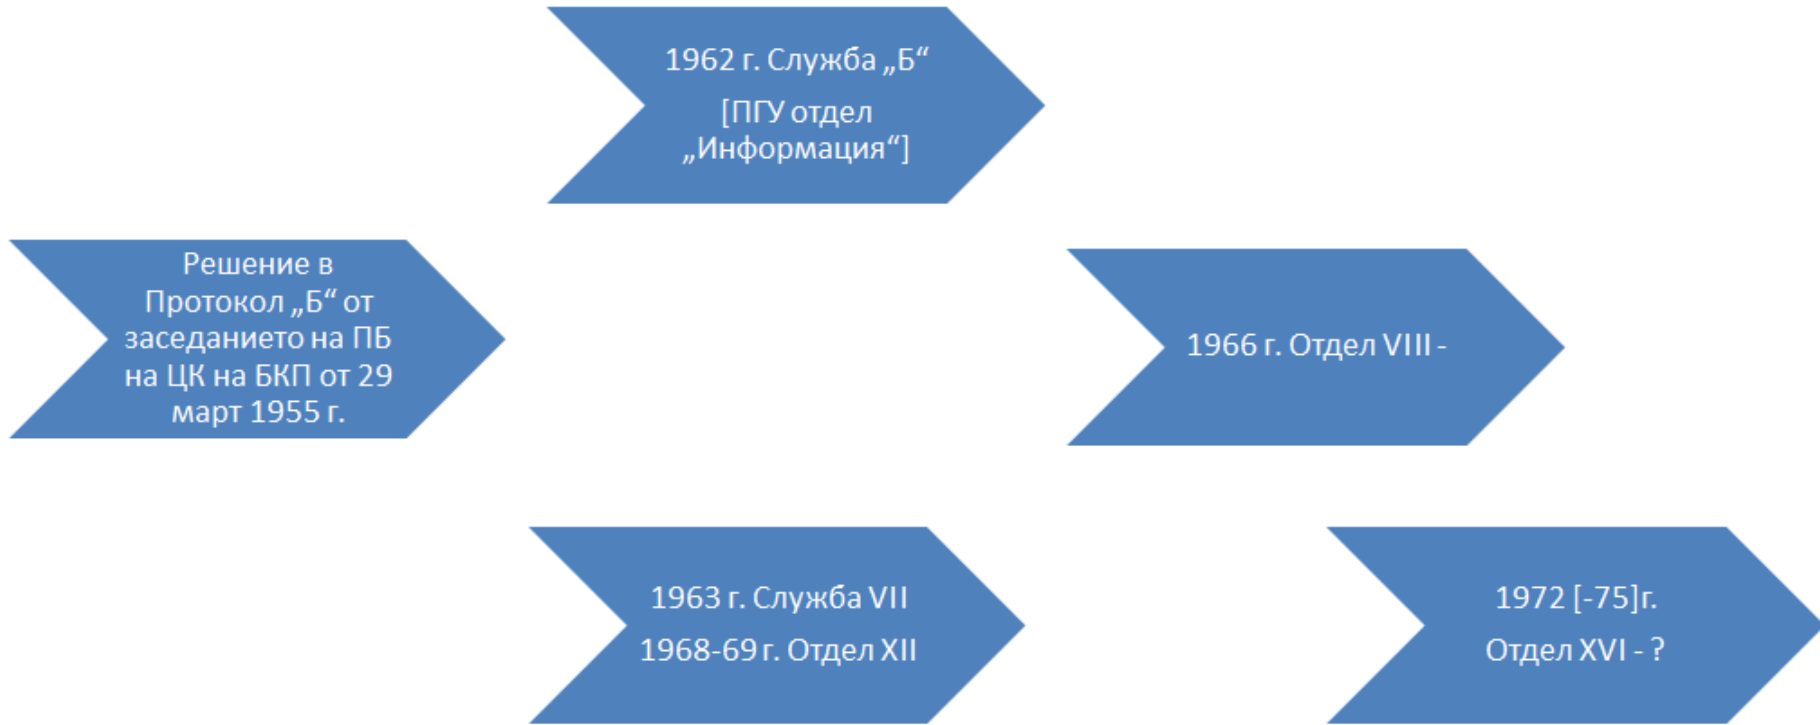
Решение в Протокол „Б“ от заседанието на ПБ на ЦК на БКП от 29 март 1955 г.

1962 г. Служба „Б“

[ПГУ отдел „Информация“]

1963 г. Служба VII

1968-69 г. Отдел XII

1966 г. Отдел VIII -

1972 [-75]г.

Отдел XVI - ?